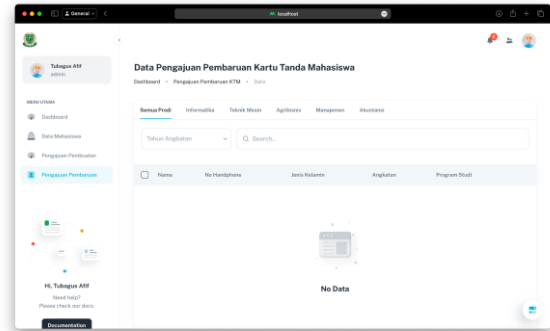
General

localhost

Tubagus Afif
admin

MENU UTAMA

Dashboard

Data Mahasiswa

Pengajuan Pembuatan

Pengajuan Pembaruan

Hi, Tubagus Afif

Need help?
Please check our docs.

Documentation

Data Pengajuan Pembaruan Kartu Tanda Mahasiswa

Dashboard • Pengajuan Pembaruan KTM • Data

Semua Prodi Informatika Teknik Mesin Agribisnis Manajemen Akuntansi

Tahun Angkatan

Search...

| Nama | No Handphone | Jenis Kelamin | Angkatan | Program Studi |
|---|---|---|---|---|

No Data